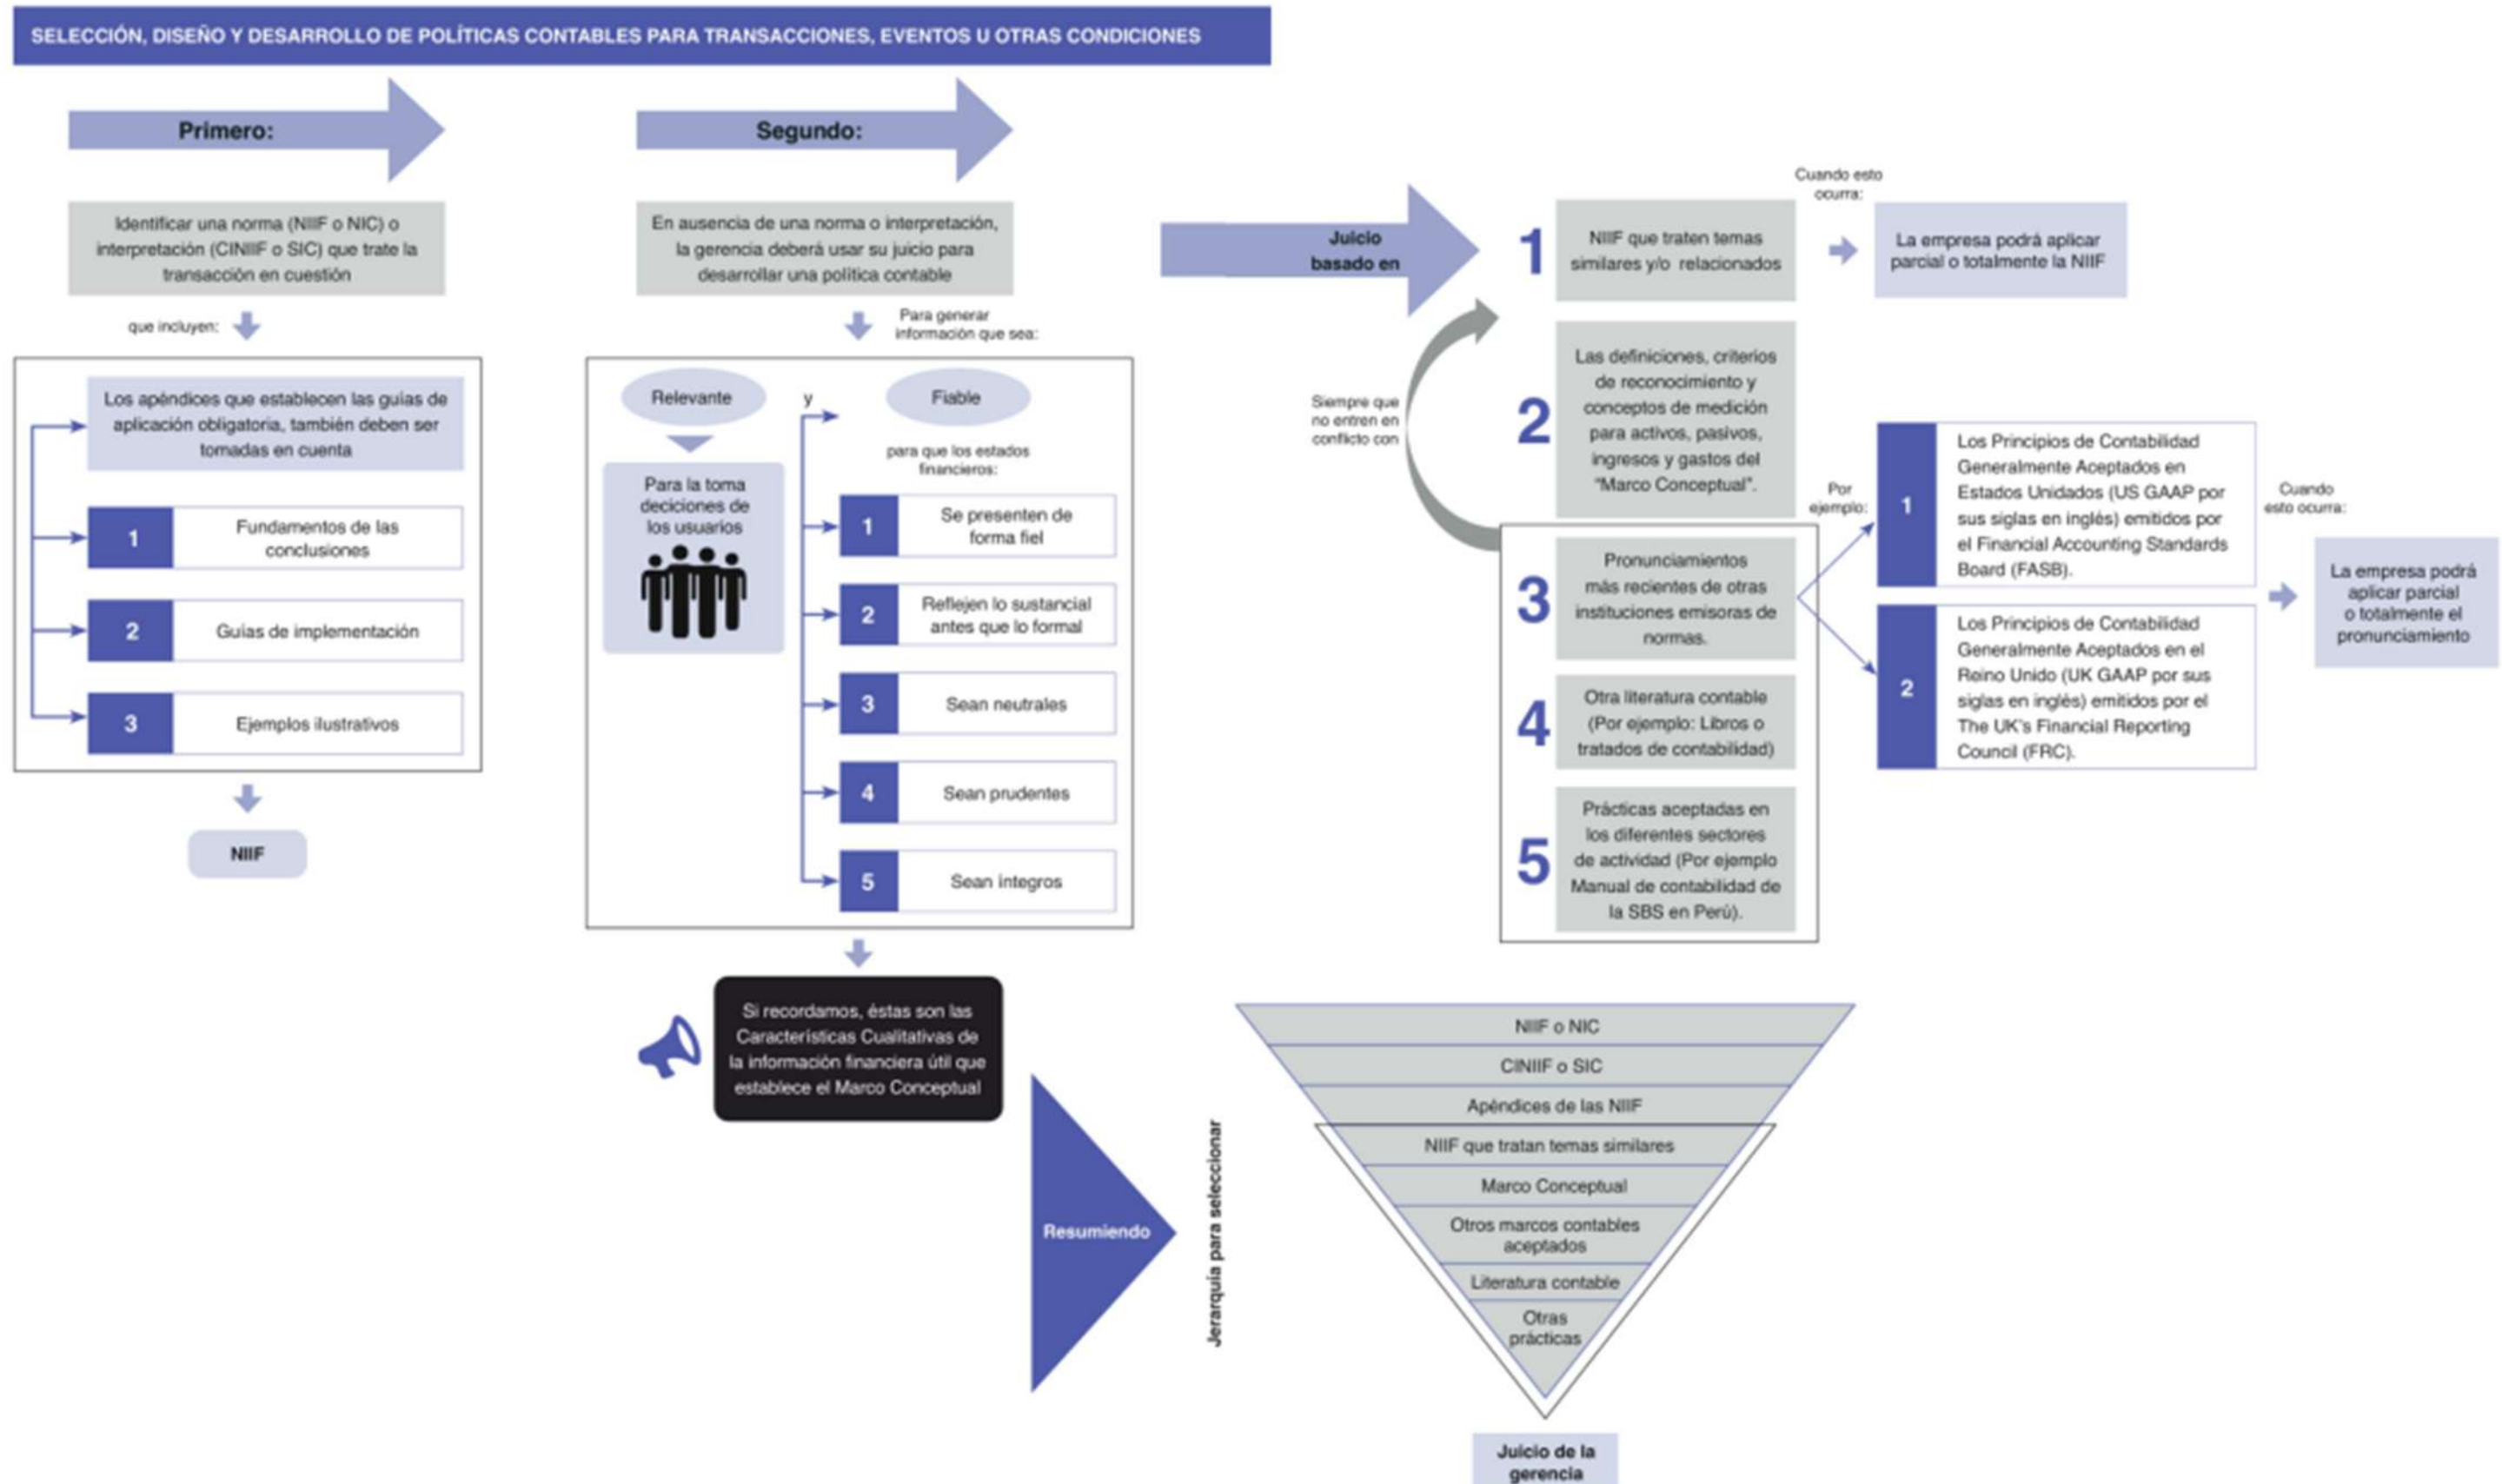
SELECCIÓN, DISEÑO Y DESARROLLO DE POLÍTICAS CONTABLES PARA TRANSACCIONES, EVENTOS U OTRAS CONDICIONES

Primero:

Identificar una norma (NIIF o NIC) o interpretación (CINIIF o SIC) que trate la transacción en cuestión

que incluyen:

Los apéndices que establecen las guías de aplicación obligatoria, también deben ser tomadas en cuenta

1 Fundamentos de las conclusiones

2 Guías de implementación

3 Ejemplos ilustrativos

NIIF

Segundo:

En ausencia de una norma o interpretación, la gerencia deberá usar su juicio para desarrollar una política contable

Para generar información que sea:

Relevante

y

Fiable

Para la toma deciciones de los usuarios

para que los estados financieros:

1 Se presenten de forma fiel

2 Reflejen lo sustancial antes que lo formal

3 Sean neutrales

4 Sean prudentes

5 Sean integros

Si recordamos, éstas son las Características Cualitativas de la información financiera útil que establece el Marco Conceptual

Juicio basado en

Cuando esto ocurra:

1 NIIF que traten temas similares y/o relacionados

La empresa podrá aplicar parcial o totalmente la NIIF

Siempre que no entren en conflicto con

2 Las definiciones, criterios de reconocimiento y conceptos de medición para activos, pasivos, ingresos y gastos del "Marco Conceptual".

Por ejemplo:

3 Pronunciamientos más recientes de otras instituciones emisoras de normas.

4 Otra literatura contable (Por ejemplo: Libros o tratados de contabilidad)

5 Prácticas aceptadas en los diferentes sectores de actividad (Por ejemplo Manual de contabilidad de la SBS en Perú).

1 Los Principios de Contabilidad Generalmente Aceptados en Estados Unidados (US GAAP por sus siglas en inglés) emitidos por el Financial Accounting Standards Board (FASB).

2 Los Principios de Contabilidad Generalmente Aceptados en el Reino Unido (UK GAAP por sus siglas en inglés) emitidos por el The UK's Financial Reporting Council (FRC).

Cuando esto ocurra:

La empresa podrá aplicar parcial o totalmente el pronunciamiento

Resumiendo

Jerarquía para seleccionar

NIIF o NIC
CINIIF o SIC
Apéndices de las NIIF
NIIF que tratan temas similares
Marco Conceptual
Otros marcos contables aceptados
Literatura contable
Otras prácticas

Juicio de la gerencia